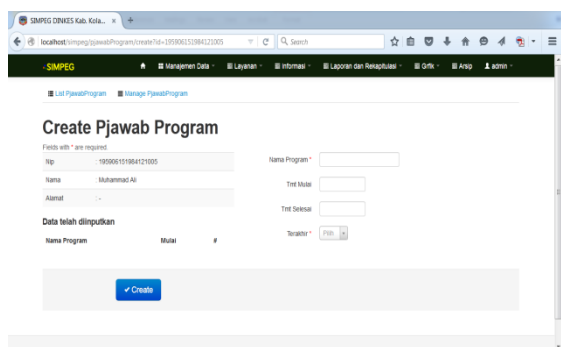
SIMPEG DINKES Kab. Kola... ×

localhost/simpeg/pjawabProgram/create?id=195906151984121005

Search

SIMPEG

Manajemen Data

Layanan

Informasi

Laporan dan Rekapitulasi

Grfk

Arsip

admin

List PjawabProgram

Manage PjawabProgram

Create Pjawab Program

Fields with * are required.

| Nip | : 195906151984121005 |
|---|---|
| Nama | : Muhammad Ali |
| Alamat | : - |

Data telah diinputkan

| Nama Program | Mulai | # |
|---|---|---|

Nama Program *

Tmt Mulai

Tmt Selesai

Terakhir * Pilih

✔ Create